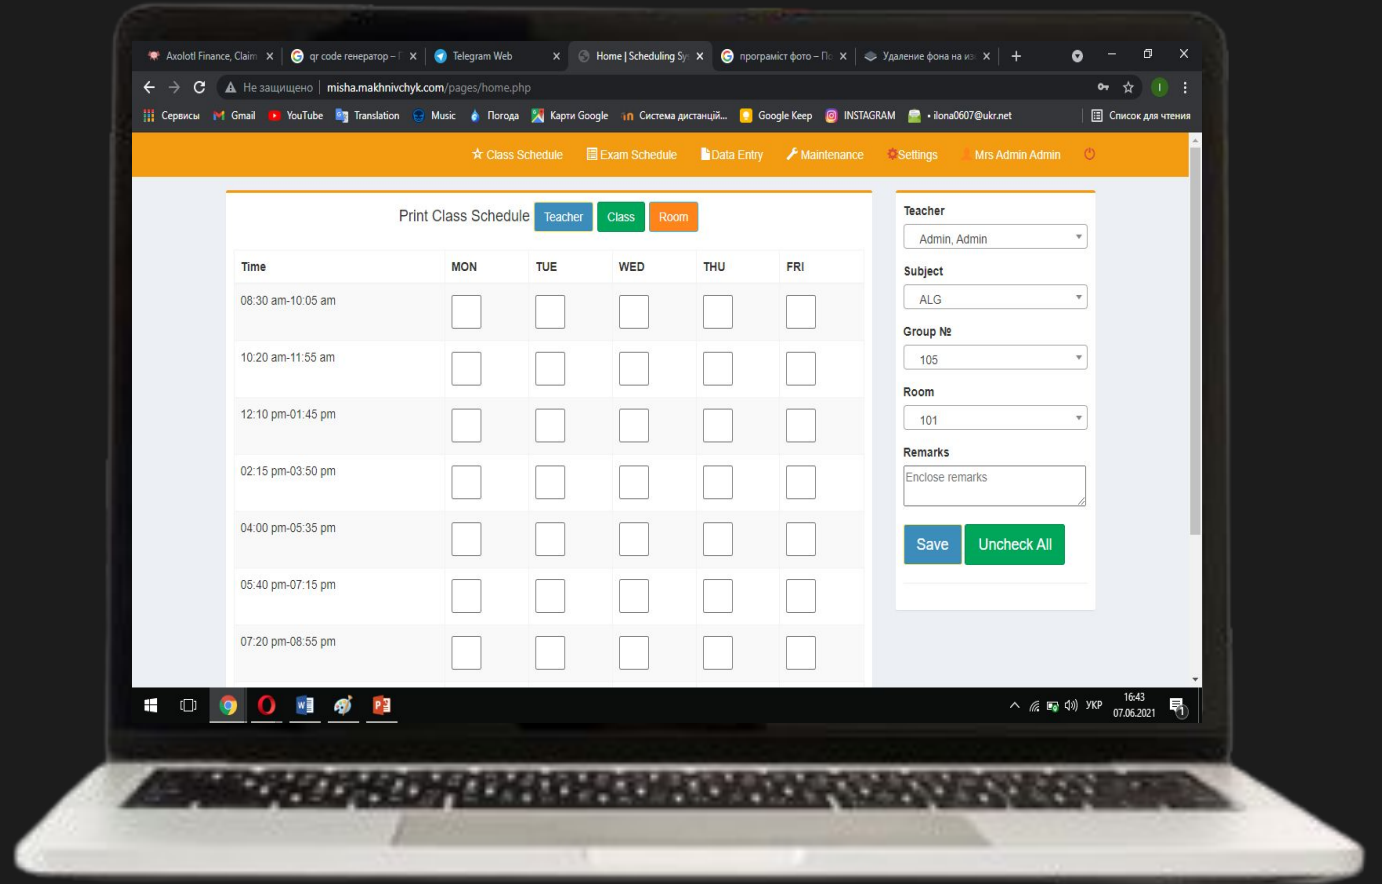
Axolotl Finance, Claim ×
qr code генератор – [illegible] ×
Telegram Web ×
Home | Scheduling Sy ×
програміст фото – По ×
Удаление фона на из ×
+

Не защищено | misha.makhnivchyk.com/pages/home.php

Сервисы Gmail YouTube Translation Music Погода Карти Google Система дистанцій... Google Keep INSTAGRAM • ilona0607@ukr.net Список для чтения

Class Schedule Exam Schedule Data Entry Maintenance Settings Mrs Admin Admin

Print Class Schedule Teacher Class Room

| Time | MON | TUE | WED | THU | FRI |
|---|---|---|---|---|---|
| 08:30 am-10:05 am | | | | | |
| 10:20 am-11:55 am | | | | | |
| 12:10 pm-01:45 pm | | | | | |
| 02:15 pm-03:50 pm | | | | | |
| 04:00 pm-05:35 pm | | | | | |
| 05:40 pm-07:15 pm | | | | | |
| 07:20 pm-08:55 pm | | | | | |

Teacher
Admin, Admin
Subject
ALG
Group №
105
Room
101
Remarks
Enclose remarks
Save Uncheck All

УКР 16:43 07.06.2021